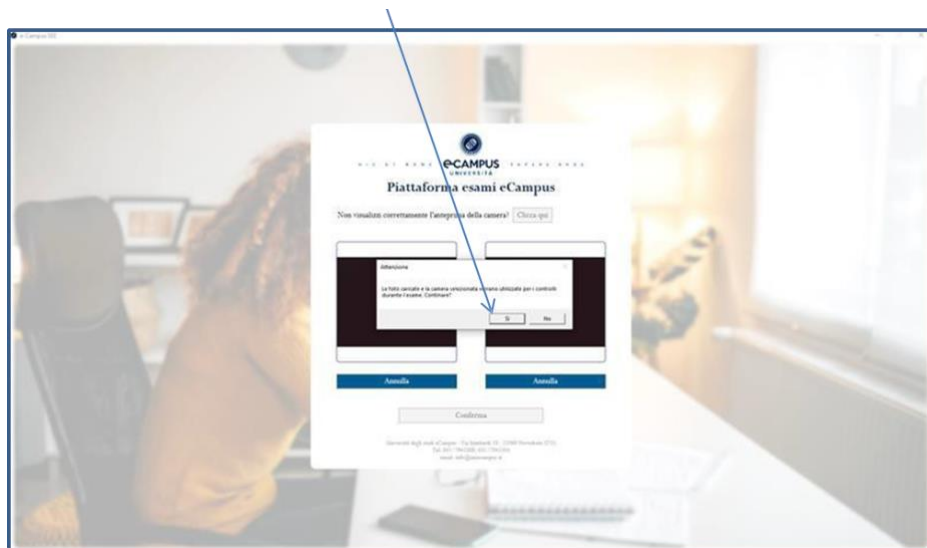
e-Campus SEB

eCAMPUS UNIVERSITÀ

Piattaforma esami eCampus

Non visualizzi correttamente l'anteprima della camera? Clicca qui

Attenzione

Le foto caricate e la camera selezionata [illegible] utilizzate per i controlli durante l'esame. Continuare?

Sì No

Annulla

Annulla

Conferma

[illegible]
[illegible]
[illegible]